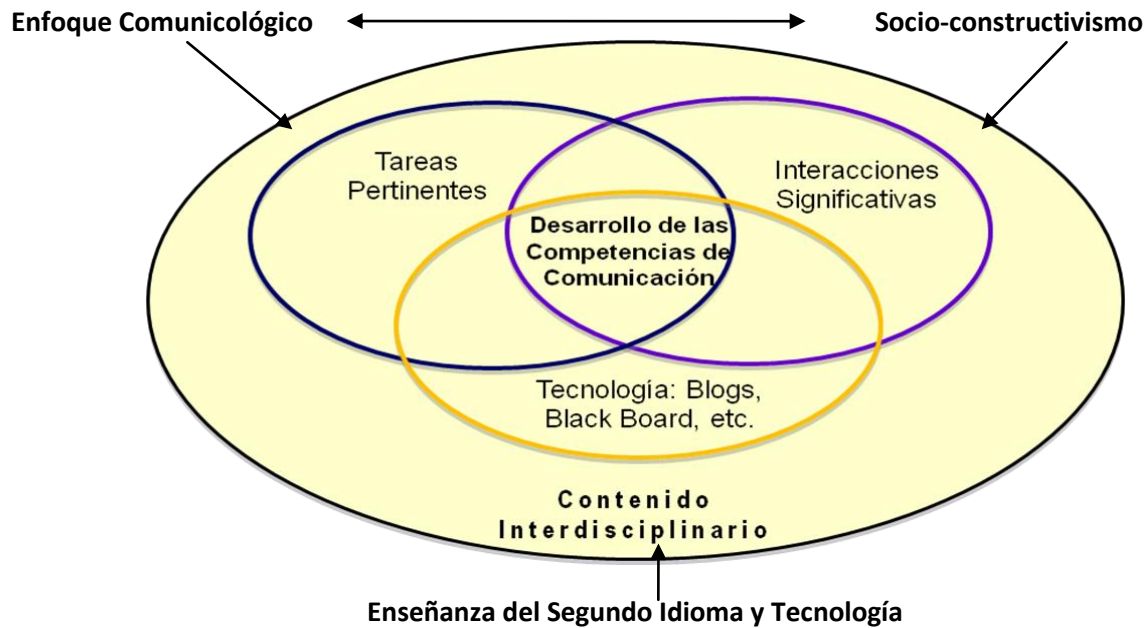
Enfoque Comunicológico

Socio-constructivismo

Tareas Pertinentes

Interacciones Significativas

Desarrollo de las Competencias de Comunicación

Tecnología: Blogs, Black Board, etc.

Contenido Interdisciplinario

Enseñanza del Segundo Idioma y Tecnología